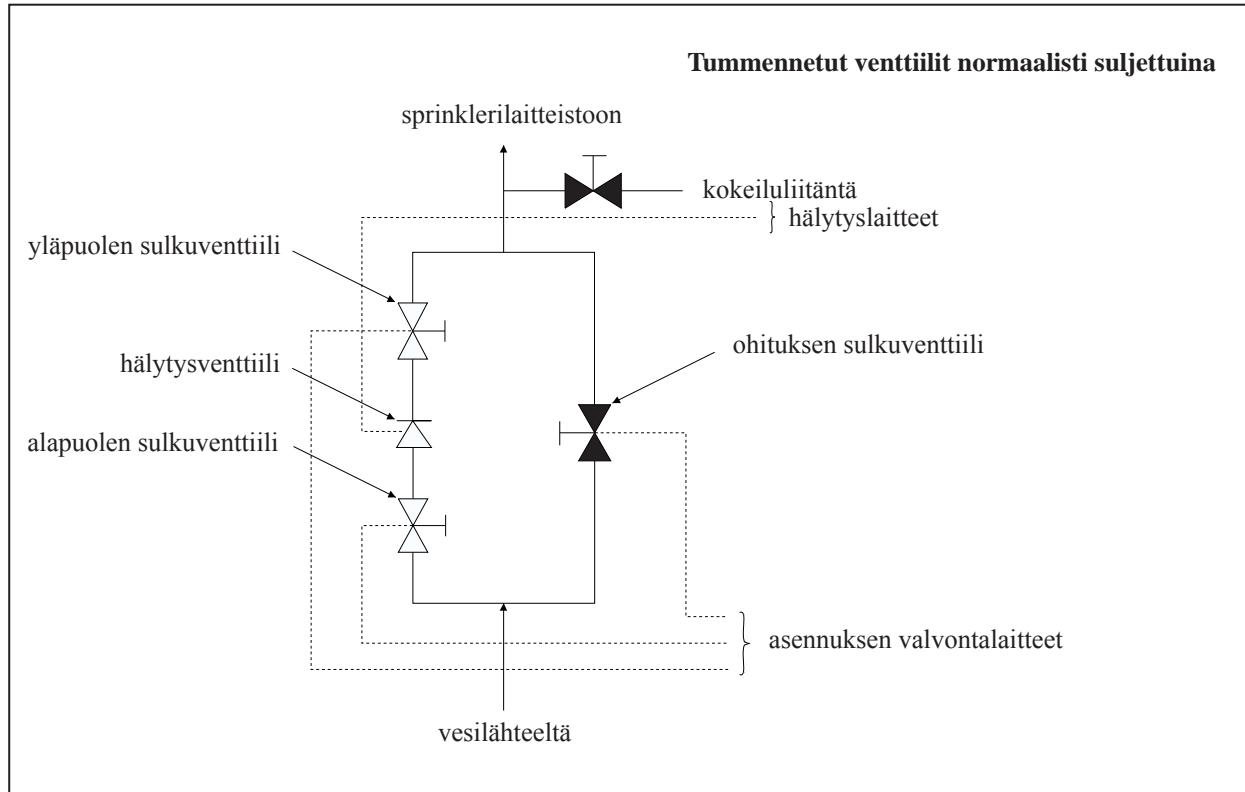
**Tummennetut venttiilit normaalisti suljettuina**

sprinklerilaitteistoon

kokeiluliitäntä

hälytyslaitteet

yläpuolen sulkuventtiili

hälytysventtiili

alapuolen sulkuventtiili

ohituksen sulkuventtiili

asennuksen valvontalaitteet

vesilähteeltä